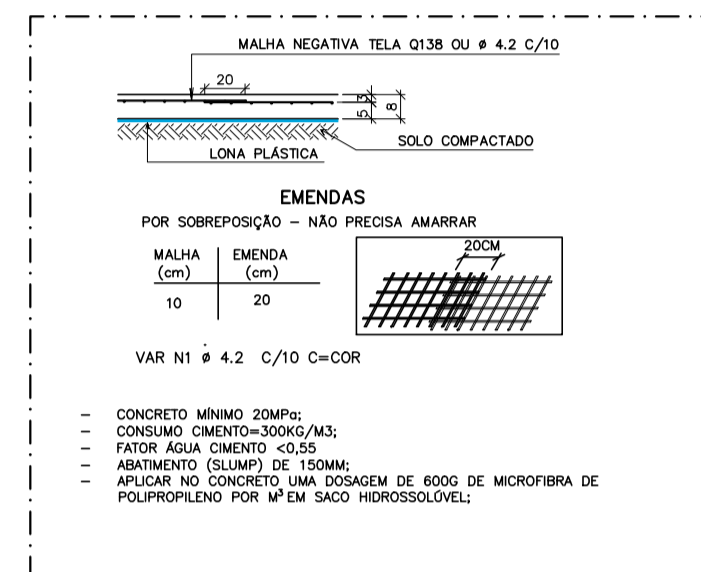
MALHA NEGATIVA TELA Q138 OU ø 4.2 C/10

20

5

3

8

SOLO COMPACTADO

LONA PLÁSTICA

EMENDAS

POR SOBREPOSIÇÃO – NÃO PRECISA AMARRAR

| MALHA (cm) | EMENDA (cm) |
|---|---|
| 10 | 20 |

20CM

VAR N1 ø 4.2 C/10 C=COR

– CONCRETO MÍNIMO 20MPa;
– CONSUMO CIMENTO=300KG/M3;
– FATOR ÁGUA CIMENTO <0,55
– ABATIMENTO (SLUMP) DE 150MM;
– APLICAR NO CONCRETO UMA DOSAGEM DE 600G DE MICROFIBRA DE POLIPROPILENO POR $M^3$ EM SACO HIDROSSOLÚVEL;